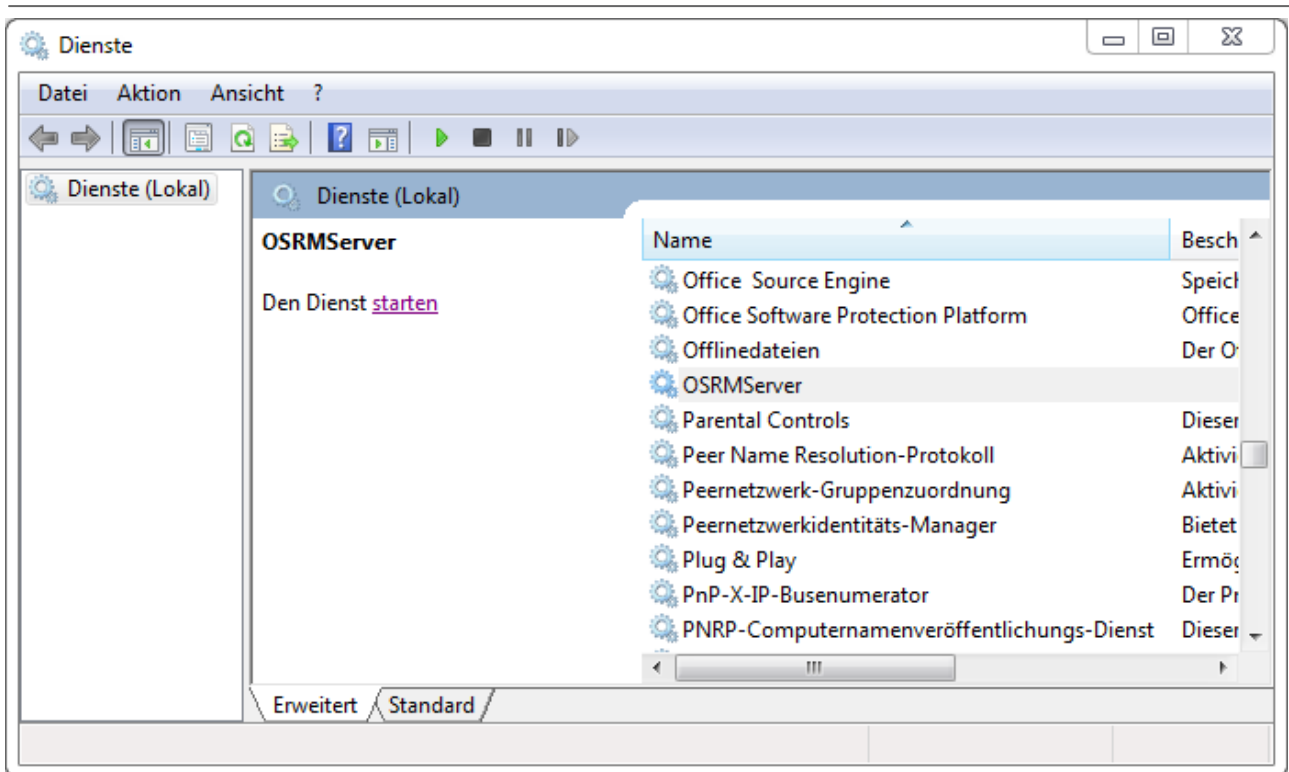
Dienste

Datei Aktion Ansicht ?

Dienste (Lokal)

Dienste (Lokal)

OSRMServer

Den Dienst starten

| Name | Besch |
|---|---|
| Office Source Engine | Speicl |
| Office Software Protection Platform | Office |
| Offlinedateien | Der O |
| OSRMServer | |
| Parental Controls | Dieser |
| Peer Name Resolution-Protokoll | Aktivi |
| Peernetzwerk-Gruppenzuordnung | Aktivi |
| Peernetzwerkidentitäts-Manager | Bietet |
| Plug & Play | Ermög |
| PnP-X-IP-Busenumerator | Der Pr |
| PNRP-Computernamenveröffentlichungs-Dienst | Dieser |

Erweitert Standard